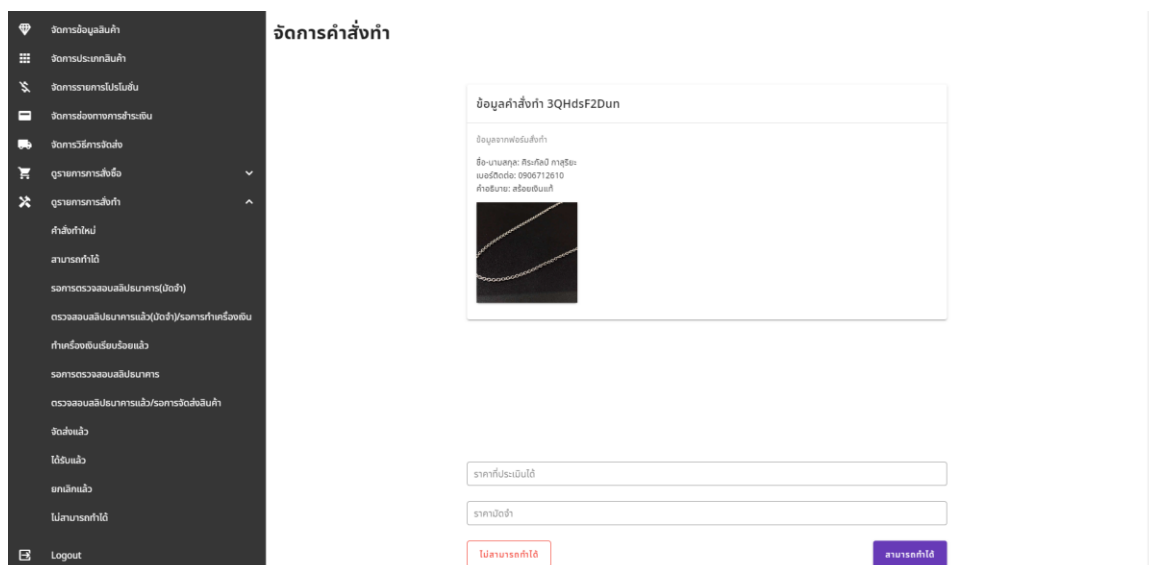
จัดการข้อมูลสินค้า
จัดการประเภทสินค้า
จัดการรายการโปรโมชั่น
จัดการช่องทางการชำระเงิน
จัดการวิธีการจัดส่ง
ดูรายการการสั่งซื้อ
ดูรายการการสั่งทำ
คำสั่งทำใหม่
สามารถทำได้
รอการตรวจสอบสลิปธนาคาร(มัดจำ)
ตรวจสอบสลิปธนาคารแล้ว(มัดจำ)/รอการทำเครื่องเงิน
ทำเครื่องเงินเรียบร้อยแล้ว
รอการตรวจสอบสลิปธนาคาร
ตรวจสอบสลิปธนาคารแล้ว/รอการจัดส่งสินค้า
จัดส่งแล้ว
ได้รับแล้ว
ยกเลิกแล้ว
ไม่สามารถทำได้
Logout

จัดการคำสั่งทำ

ข้อมูลคำสั่งทำ 3QHdsF2Dun

ข้อมูลจากฟอร์มสั่งทำ

ชื่อ-นามสกุล: ศิระกิตติ์ กาสุริยะ
เบอร์ติดต่อ: 0906712610
คำอธิบาย: สร้อยเงินแท้

ราคาที่ประเมินได้

ราคามัดจำ

ไม่สามารถทำได้

สามารถทำได้